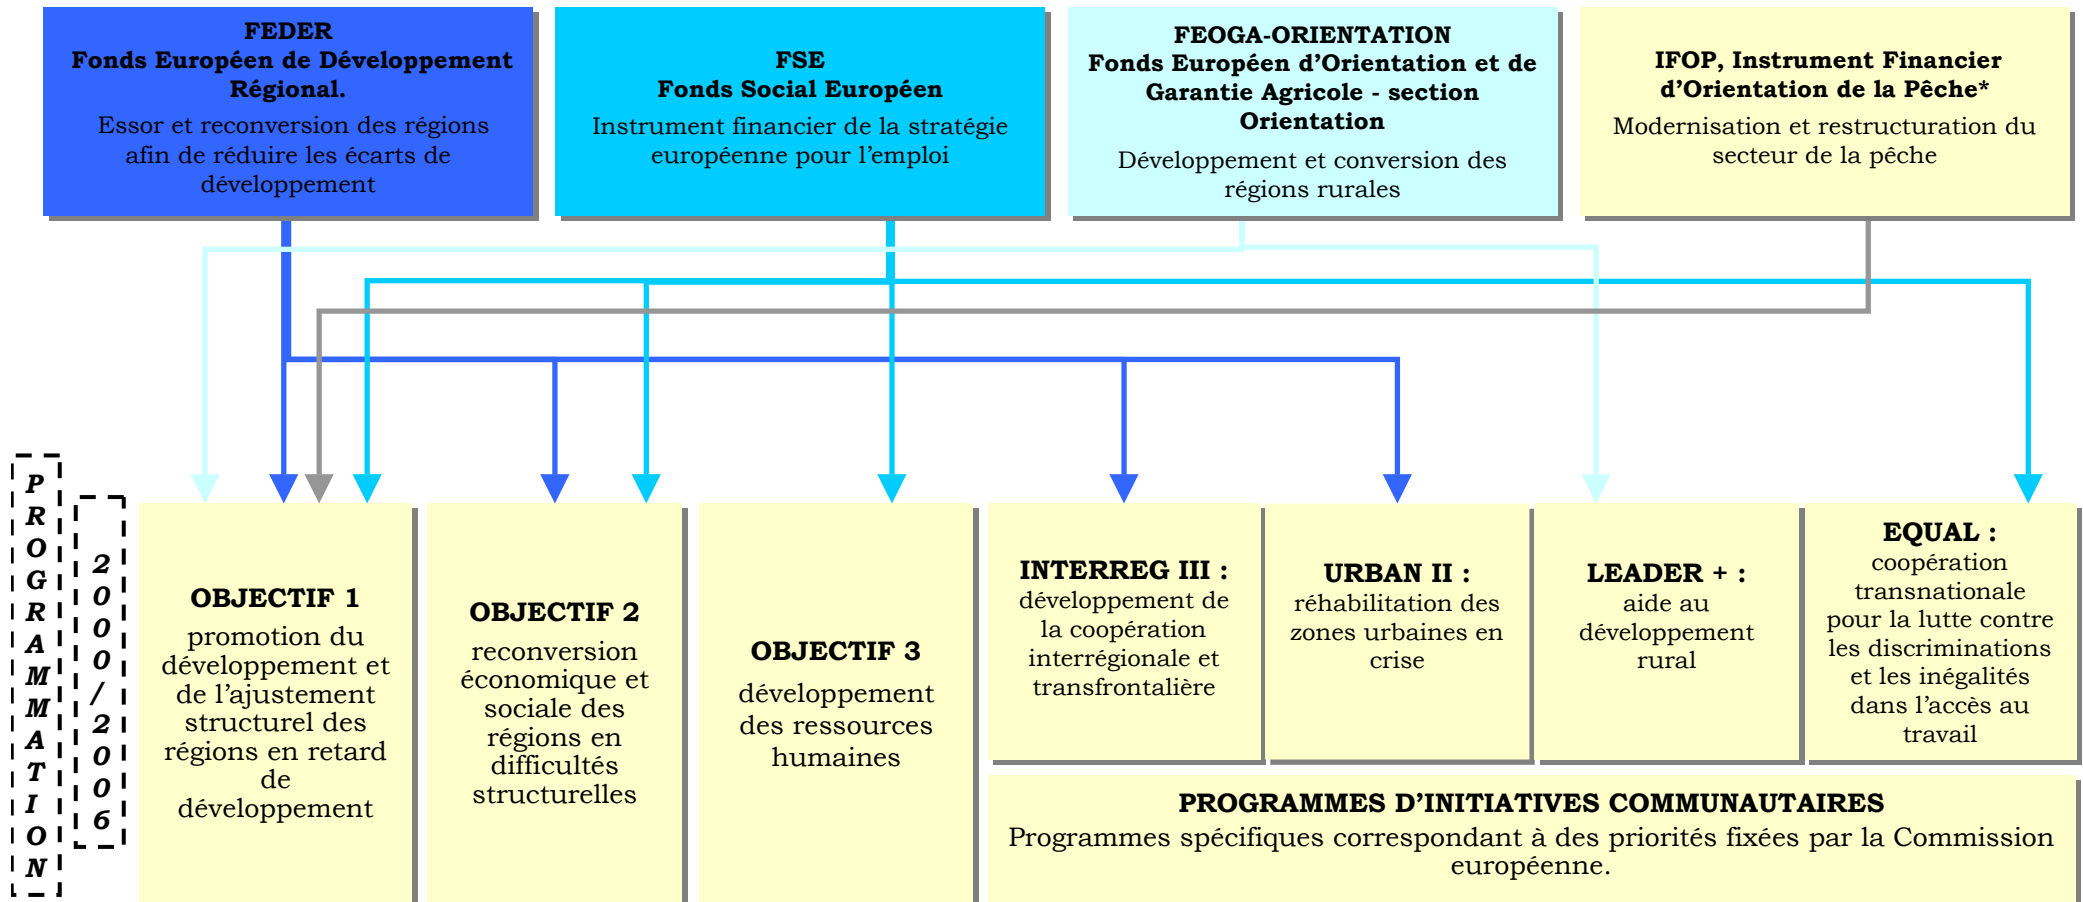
FEDER
Fonds Européen de Développement Régional.
Essor et reconversion des régions afin de réduire les écarts de développement

FSE
Fonds Social Européen
Instrument financier de la stratégie européenne pour l'emploi

FEOGA-ORIENTATION
Fonds Européen d'Orientation et de Garantie Agricole - section Orientation
Développement et conversion des régions rurales

IFOP, Instrument Financier d'Orientation de la Pêche*
Modernisation et restructuration du secteur de la pêche

PROGRAMMATION

2000/2006

OBJECTIF 1
promotion du développement et de l'ajustement structurel des régions en retard de développement

OBJECTIF 2
reconversion économique et sociale des régions en difficultés structurelles

OBJECTIF 3
développement des ressources humaines

INTERREG III :
développement de la coopération interrégionale et transfrontalière

URBAN II :
réhabilitation des zones urbaines en crise

LEADER + :
aide au développement rural

EQUAL :
coopération transnationale pour la lutte contre les discriminations et les inégalités dans l'accès au travail

PROGRAMMES D'INITIATIVES COMMUNAUTAIRES
Programmes spécifiques correspondant à des priorités fixées par la Commission européenne.